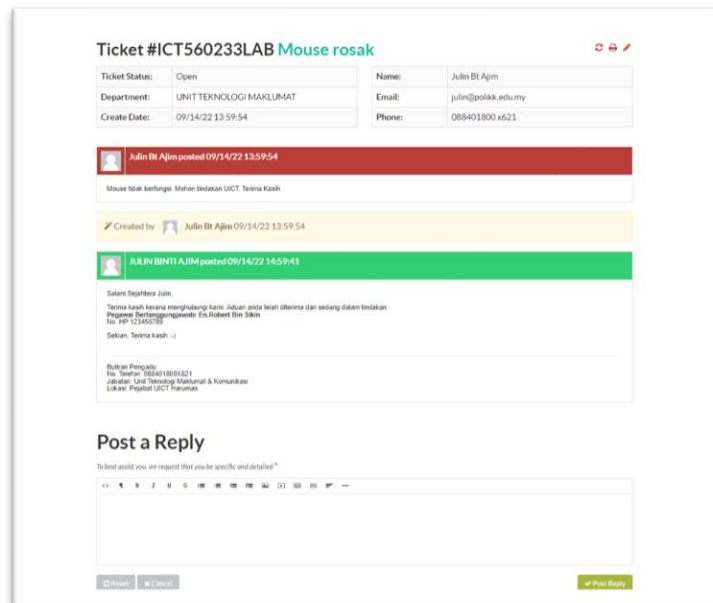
Ticket #ICT560233LAB Mouse rosak

| Ticket Status: | Open |
|---|---|
| Department: | UNIT TEKNOLOGI MAKLUMAT |
| Create Date: | 09/14/22 13:59:54 |

| Name: | Julin Bt Ajim |
|---|---|
| Email: | julin@polikk.edu.my |
| Phone: | 088401800 x621 |

Julin Bt Ajim posted 09/14/22 13:59:54

Mouse tidak berfungsi. Mohon tindakan UICT. Terima Kasih

Created by Julin Bt Ajim 09/14/22 13:59:54

JULIN BINTI AJIM posted 09/14/22 14:59:41

Salam Sejahtera Julin,

Terima kasih kerana menghubungi kami. Aduan anda telah diterima dan sedang dalam tindakan.
Pegawai Bertanggungjawab: En.Robert Bin Sikin
No. HP 123456789

Sekian, Terima kasih :-)

Butiran Pengadu:
No. Telefon: 088401800X621
Jabatan: Unit Teknologi Maklumat & Komunikasi
Lokasi: Pejabat UICT Harumas

Post a Reply

To best assist you, we request that you be specific and detailed *

Reset Cancel Post Reply